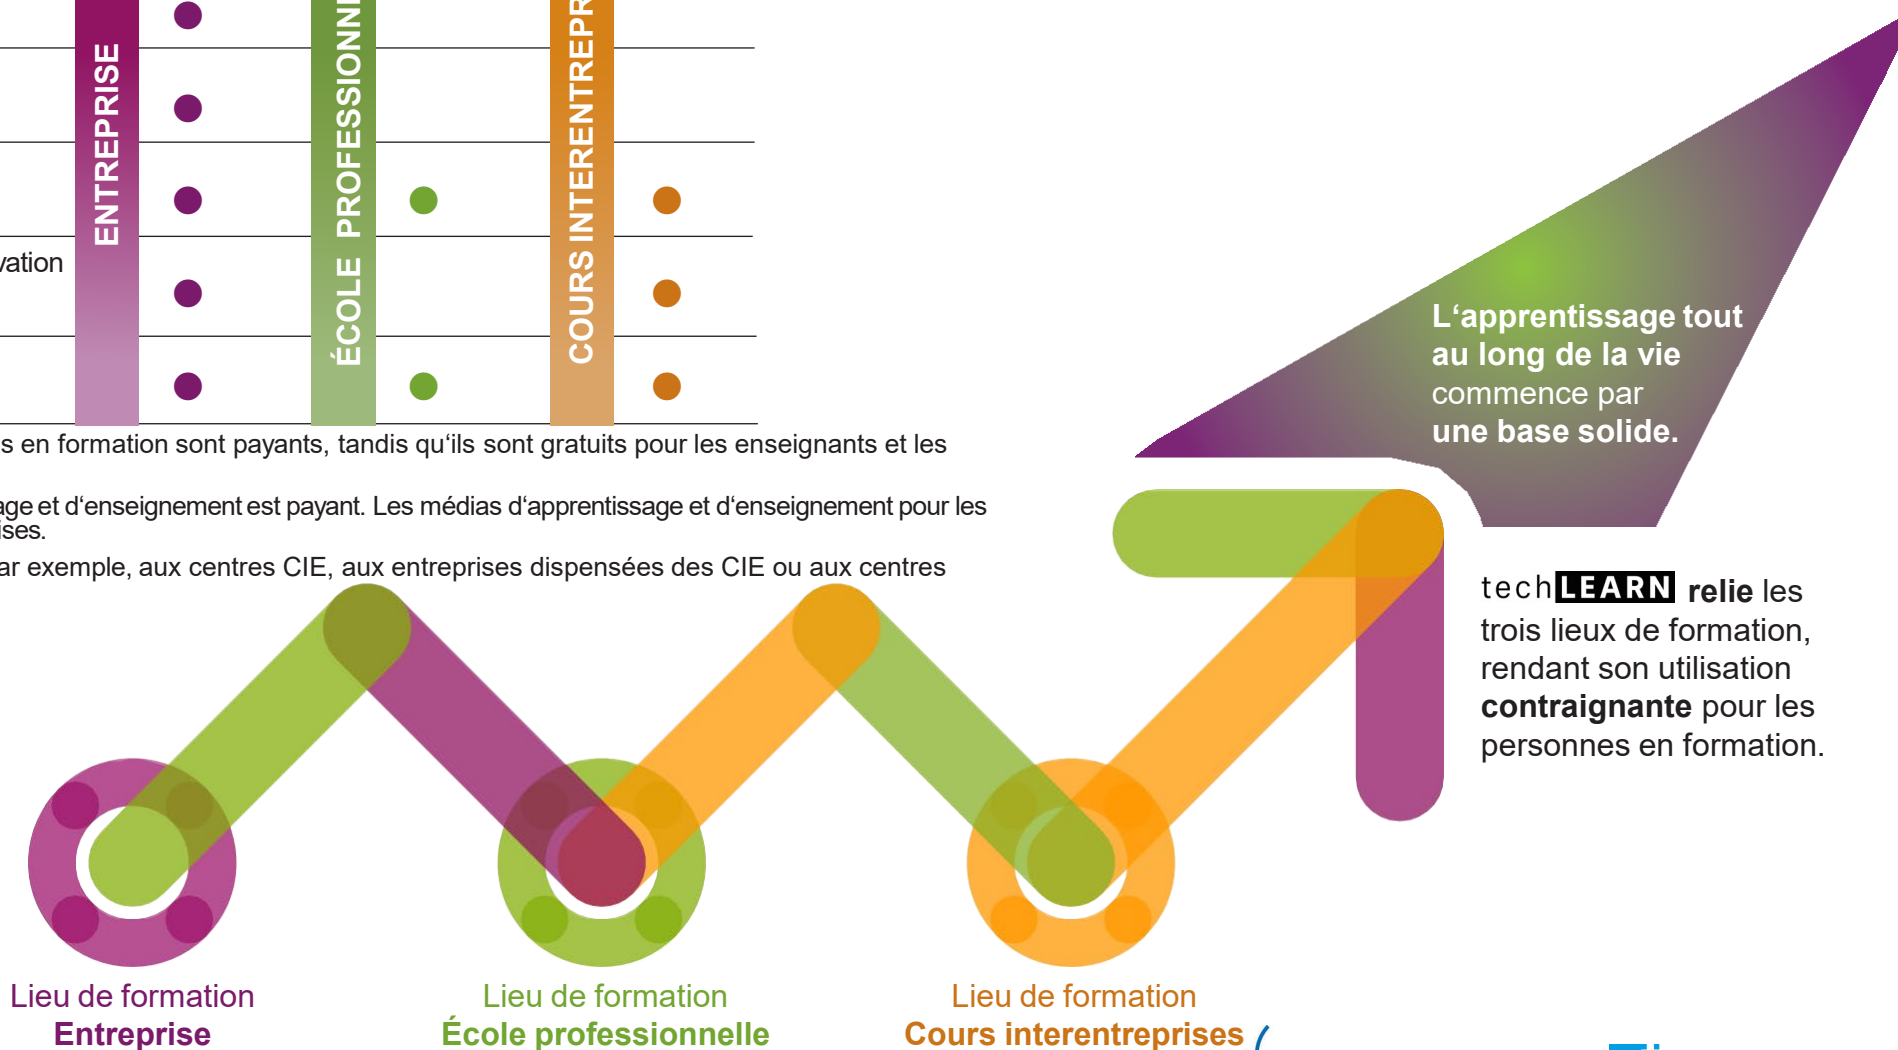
ENTREPRISE

ÉCOLE PROFESSIONN

COURS INTERENTREPR

vation

s en formation sont payants, tandis qu'ils sont gratuits pour les enseignants et les

age et d'enseignement est payant. Les médias d'apprentissage et d'enseignement pour les ises.

ar exemple, aux centres CIE, aux entreprises dispensées des CIE ou aux centres

L'apprentissage tout au long de la vie commence par une base solide.

techLEARN relie les trois lieux de formation, rendant son utilisation contraignante pour les personnes en formation.

Lieu de formation
Entreprise

Lieu de formation
École professionnelle

Lieu de formation
Cours interentreprises